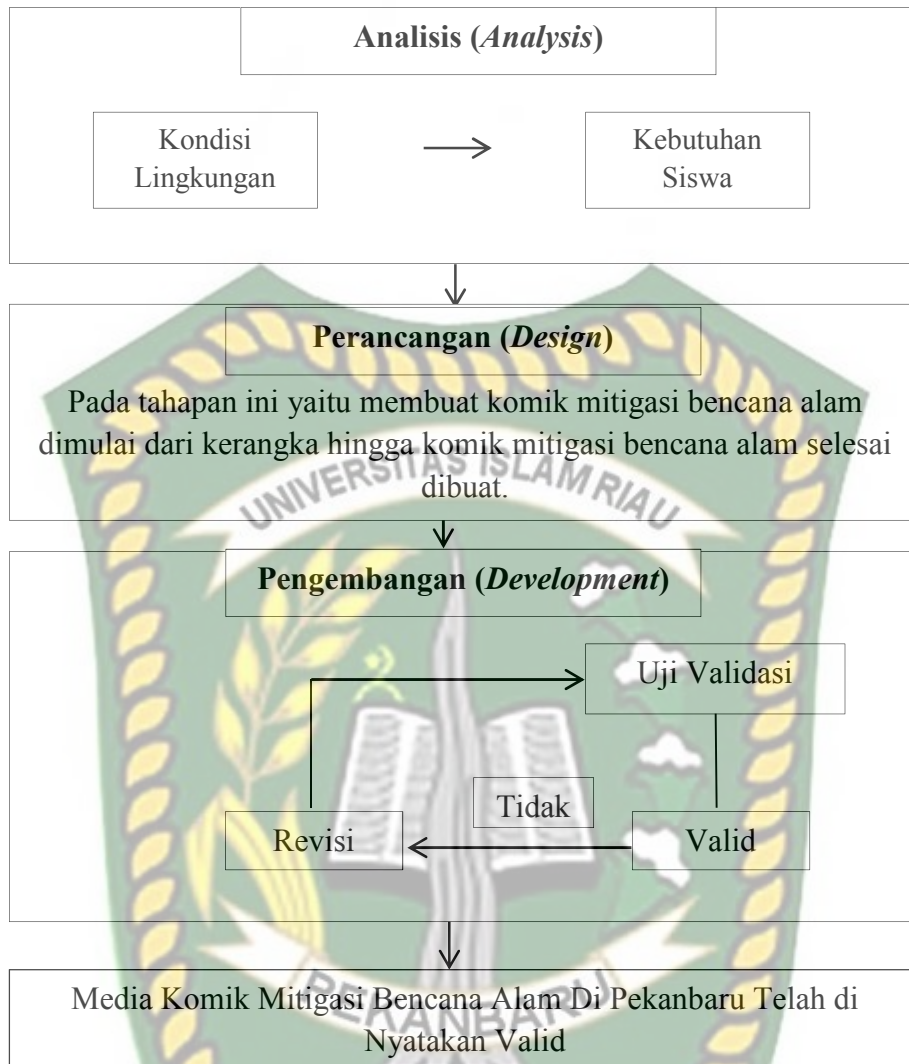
Analisis (*Analysis*)

Kondisi Lingkungan

Kebutuhan Siswa

Perancangan (*Design*)

Pada tahapan ini yaitu membuat komik mitigasi bencana alam dimulai dari kerangka hingga komik mitigasi bencana alam selesai dibuat.

UNIVERSITAS ISLAM RIAU

Pengembangan (*Development*)

Uji Validasi

Tidak

Revisi

Valid

PEKANBARU

Media Komik Mitigasi Bencana Alam Di Pekanbaru Telah di Nyatakan Valid